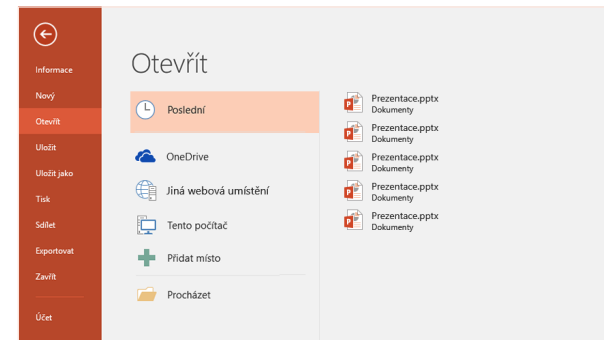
Informace
Nový
Otevřít
Uložit
Uložit jako
Tisk
Sdílet
Exportovat
Zavřít
Účet

Otevřít

Poslední
OneDrive
Jiná webová umístění
Tento počítač
Přidat místo
Procházet

Prezentace.pptx
Dokumenty
Prezentace.pptx
Dokumenty
Prezentace.pptx
Dokumenty
Prezentace.pptx
Dokumenty
Prezentace.pptx
Dokumenty